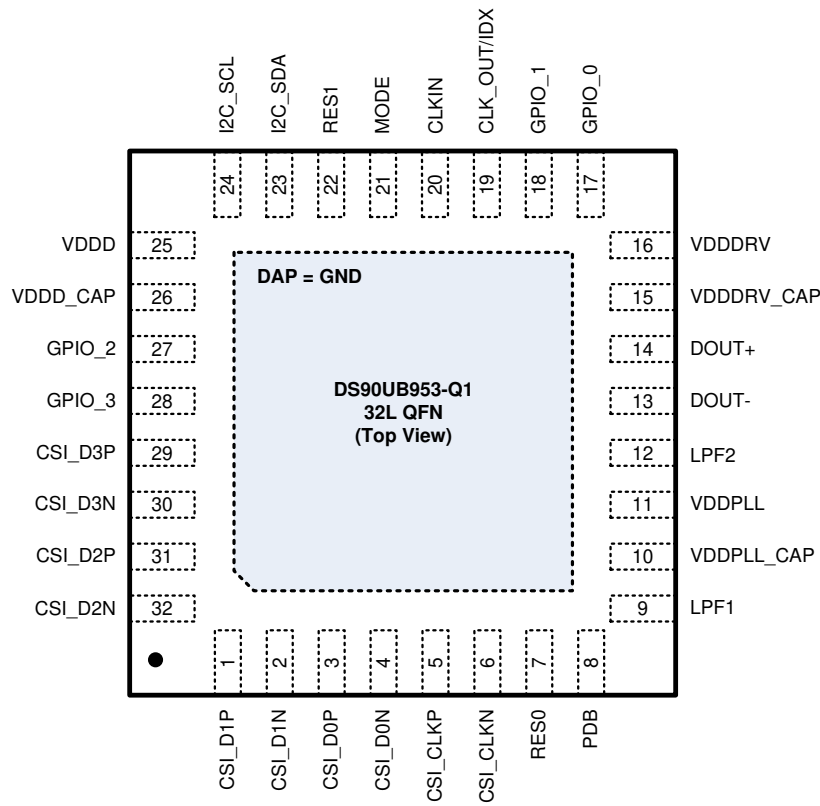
I2C_SCL I2C_SDA RES1 MODE CLKIN CLK_OUT/IDX GPIO_1 GPIO_0

24 23 22 21 20 19 18 17

VDDD 25
VDDD_CAP 26
GPIO_2 27
GPIO_3 28
CSI_D3P 29
CSI_D3N 30
CSI_D2P 31
CSI_D2N 32

DAP = GND

DS90UB953-Q1
32L QFN
(Top View)

16 VDDDRV
15 VDDDRV_CAP
14 DOUT+
13 DOUT-
12 LPF2
11 VDDPLL
10 VDDPLL_CAP
9 LPF1

1 2 3 4 5 6 7 8

CSI_D1P CSI_D1N CSI_D0P CSI_D0N CSI_CLKP CSI_CLKN RES0 PDB